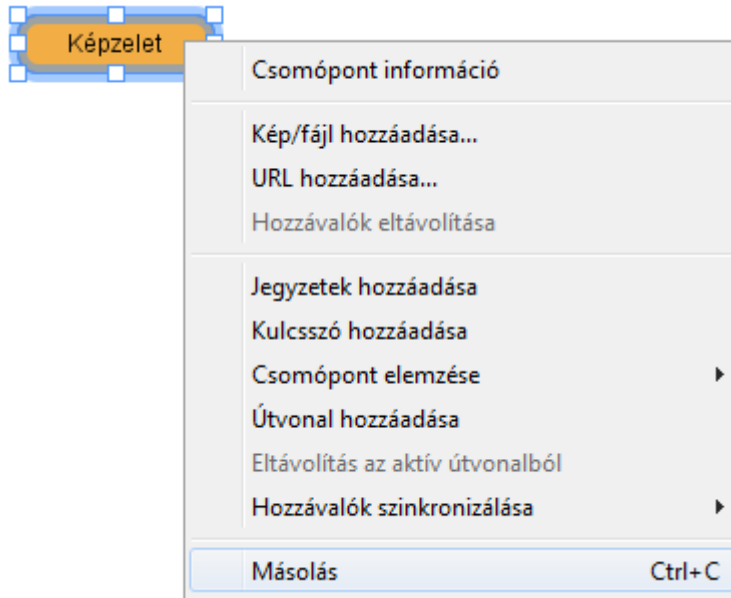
Képzelet

Csomópont információ

Kép/fájl hozzáadása...
URL hozzáadása...
Hozzávalók eltávolítása

Jegyzetek hozzáadása
Kulcsszó hozzáadása
Csomópont elemzése
Útvonal hozzáadása
Eltávolítás az aktív útvonalból
Hozzávalók szinkronizálása

Másolás Ctrl+C